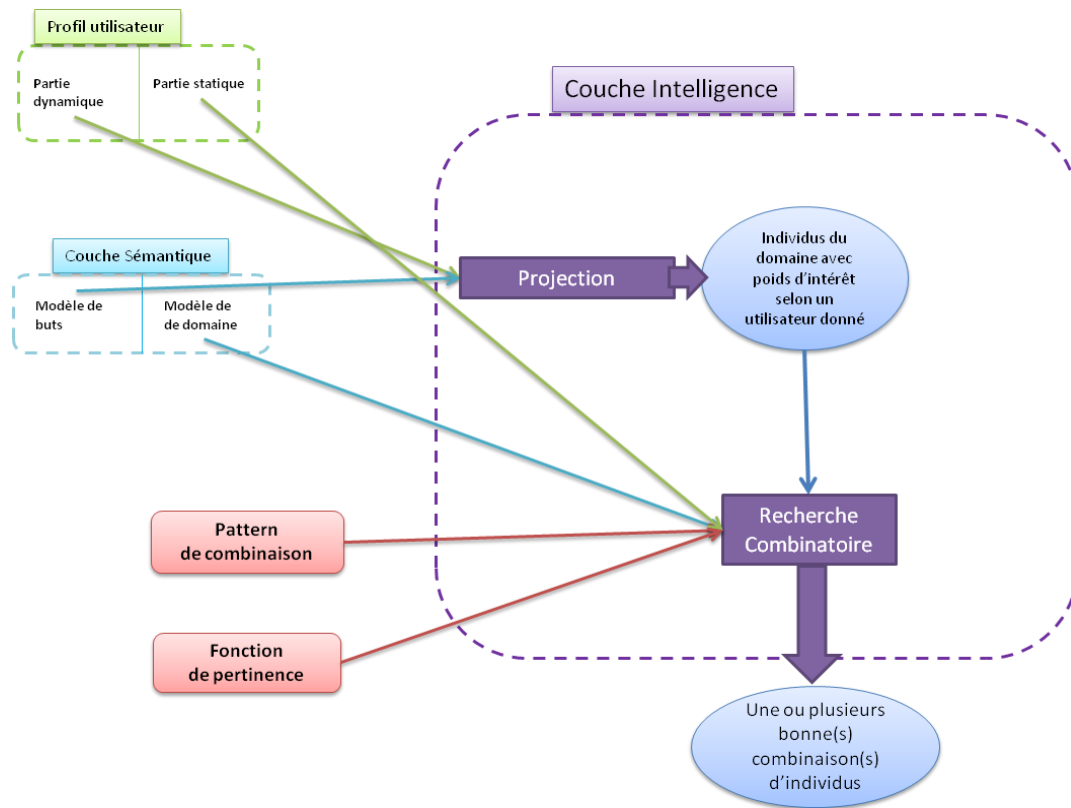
Profil utilisateur

Partie dynamique

Partie statique

Couche Intelligence

Couche Sémantique

Modèle de buts

Modèle de de domaine

Projection

Individus du domaine avec poids d'intérêt selon un utilisateur donné

Pattern de combinaison

Recherche Combinatoire

Fonction de pertinence

Une ou plusieurs bonne(s) combinaison(s) d'individus